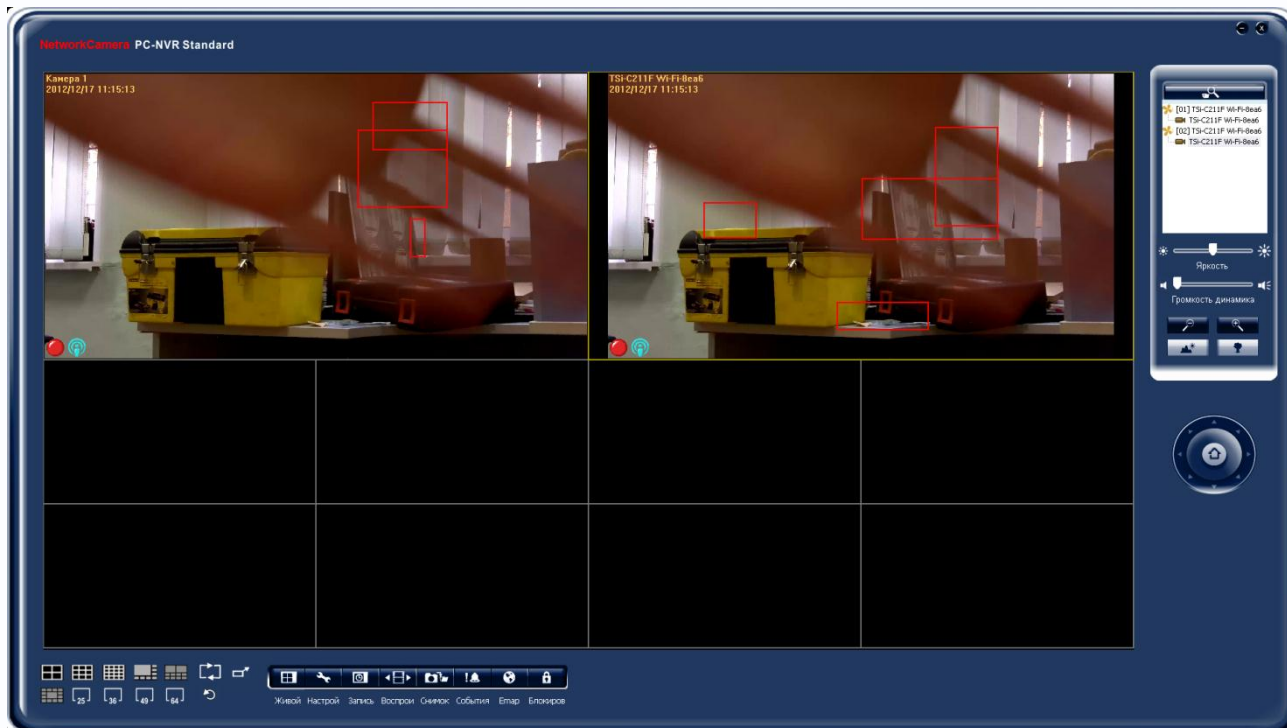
NetworkCamera PC-NVR Standard

Камера 1
2012/12/17 11:15:13

TSi-C211F Wi-Fi-8ea6
2012/12/17 11:15:13

[01] TSi-C211F Wi-Fi-8ea6
TSi-C211F Wi-Fi-8ea6
[02] TSi-C211F Wi-Fi-8ea6
TSi-C211F Wi-Fi-8ea6

Яркость

Громкость динамика

25 36 49 64

Живой Настрой Запись Воспрои Снимок События Emap Блокиров